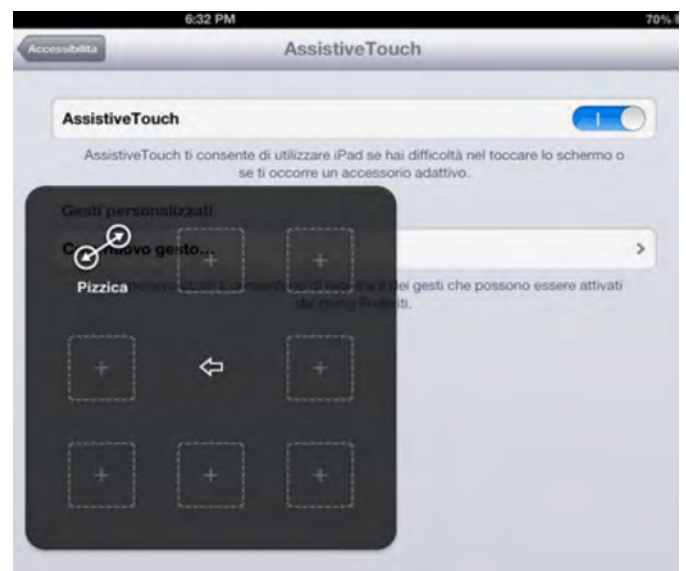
6:32 PM

70%

Accessibilità

AssistiveTouch

AssistiveTouch

I

AssistiveTouch ti consente di utilizzare iPad se hai difficoltà nel toccare lo schermo o se ti occorre un accessorio adattivo.

Gesti personalizzati

C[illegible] nuovo gesto...

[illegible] dei gesti che possono essere attivati dal menu Preferiti.

Pizzica

+

+

+

+

+

+

+